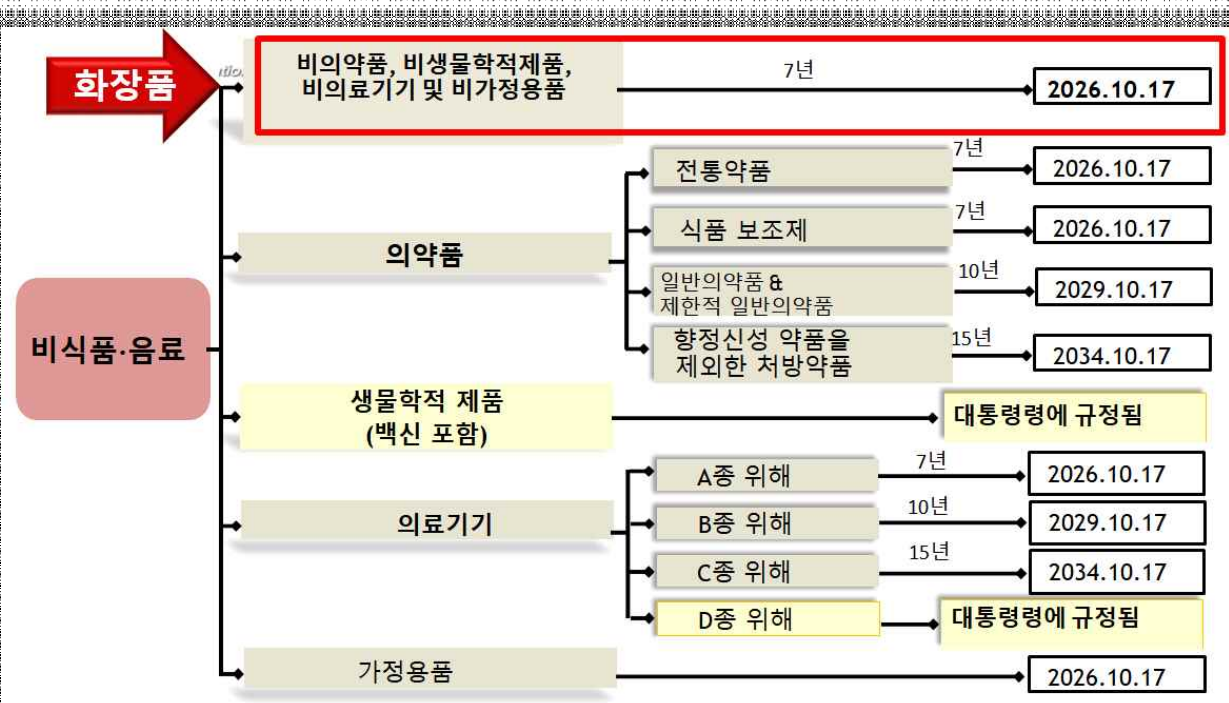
화장품

비의약품, 비생물학적제품, 비의료기기 및 비가정용품

7년

2026.10.17

비식품·음료

의약품

전통약품

7년

2026.10.17

식품 보조제

7년

2026.10.17

일반의약품 & 제한적 일반의약품

10년

2029.10.17

향정신성 약품을 제외한 처방약품

15년

2034.10.17

생물학적 제품 (백신 포함)

대통령령에 규정됨

의료기기

A종 위해

7년

2026.10.17

B종 위해

10년

2029.10.17

C종 위해

15년

2034.10.17

D종 위해

대통령령에 규정됨

가정용품

2026.10.17